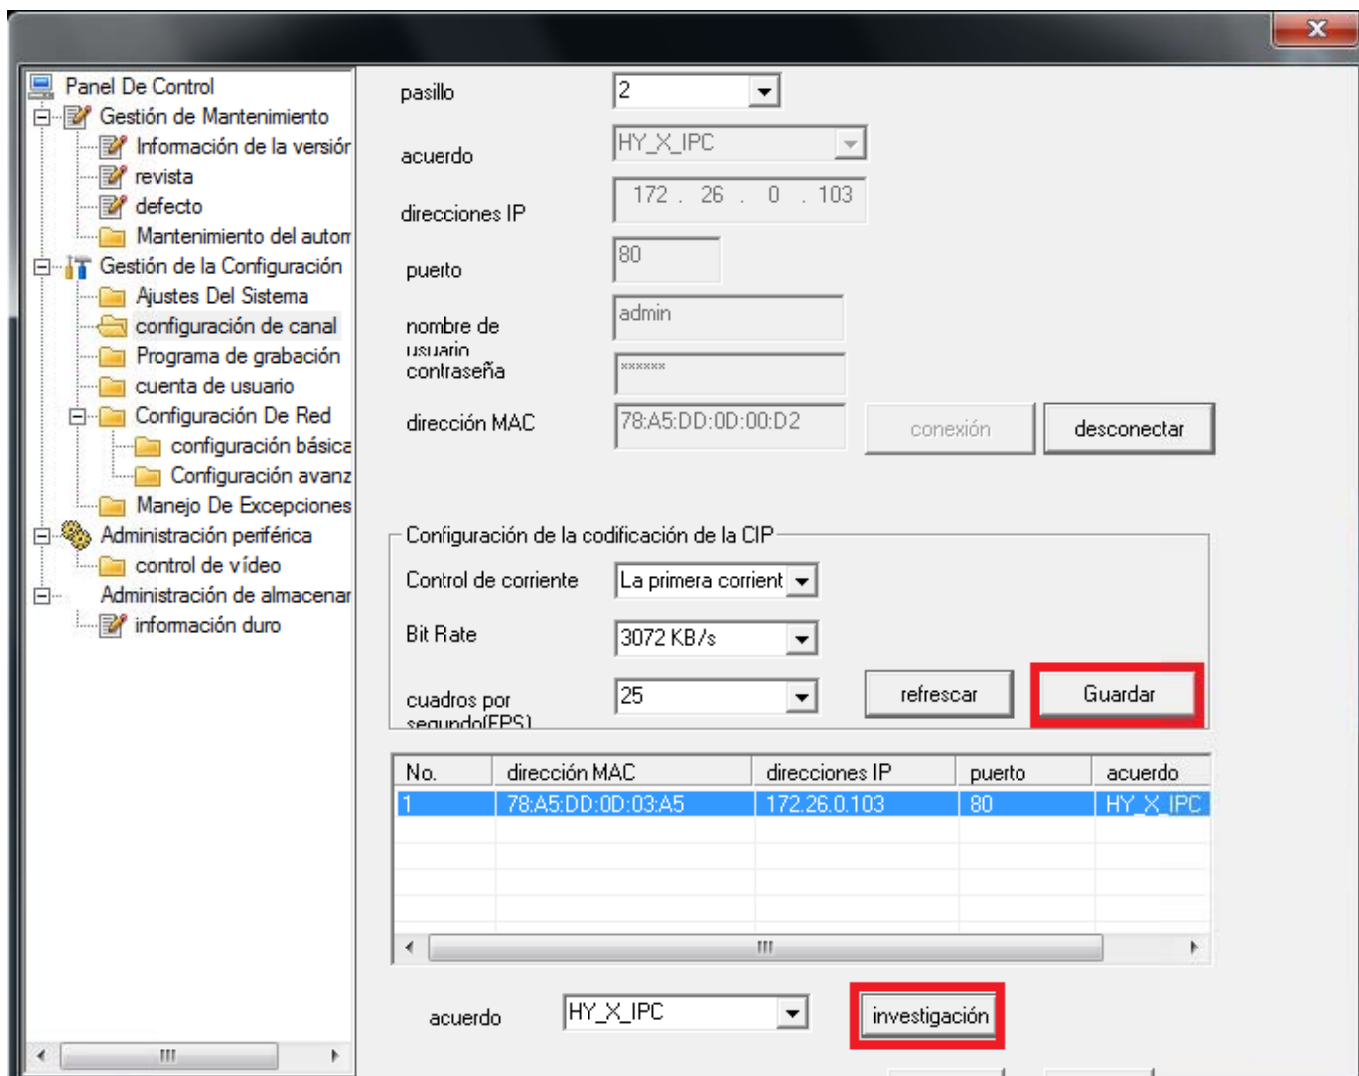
Panel De Control
Gestión de Mantenimiento
Información de la versiór
revista
defecto
Mantenimiento del autom
Gestión de la Configuración
Ajustes Del Sistema
configuración de canal
Programa de grabación
cuenta de usuario
Configuración De Red
configuración básica
Configuración avanz
Manejo De Excepciones
Administración periférica
control de vídeo
Administración de almacenar
información duro

pasillo 2
acuerdo HY_X_IPC
direcciones IP 172 . 26 . 0 . 103
puerto 80
nombre de usuario admin
contraseña ******
dirección MAC 78:A5:DD:0D:00:D2
conexión
desconectar

Configuración de la codificación de la CIP
Control de corriente La primera corrient
Bit Rate 3072 KB/s
cuadros por segundo(FPS) 25
refrescar
Guardar

| No. | dirección MAC | direcciones IP | puerto | acuerdo |
|---|---|---|---|---|
| 1 | 78:A5:DD:0D:03:A5 | 172.26.0.103 | 80 | HY_X_IPC |

acuerdo HY_X_IPC
investigación